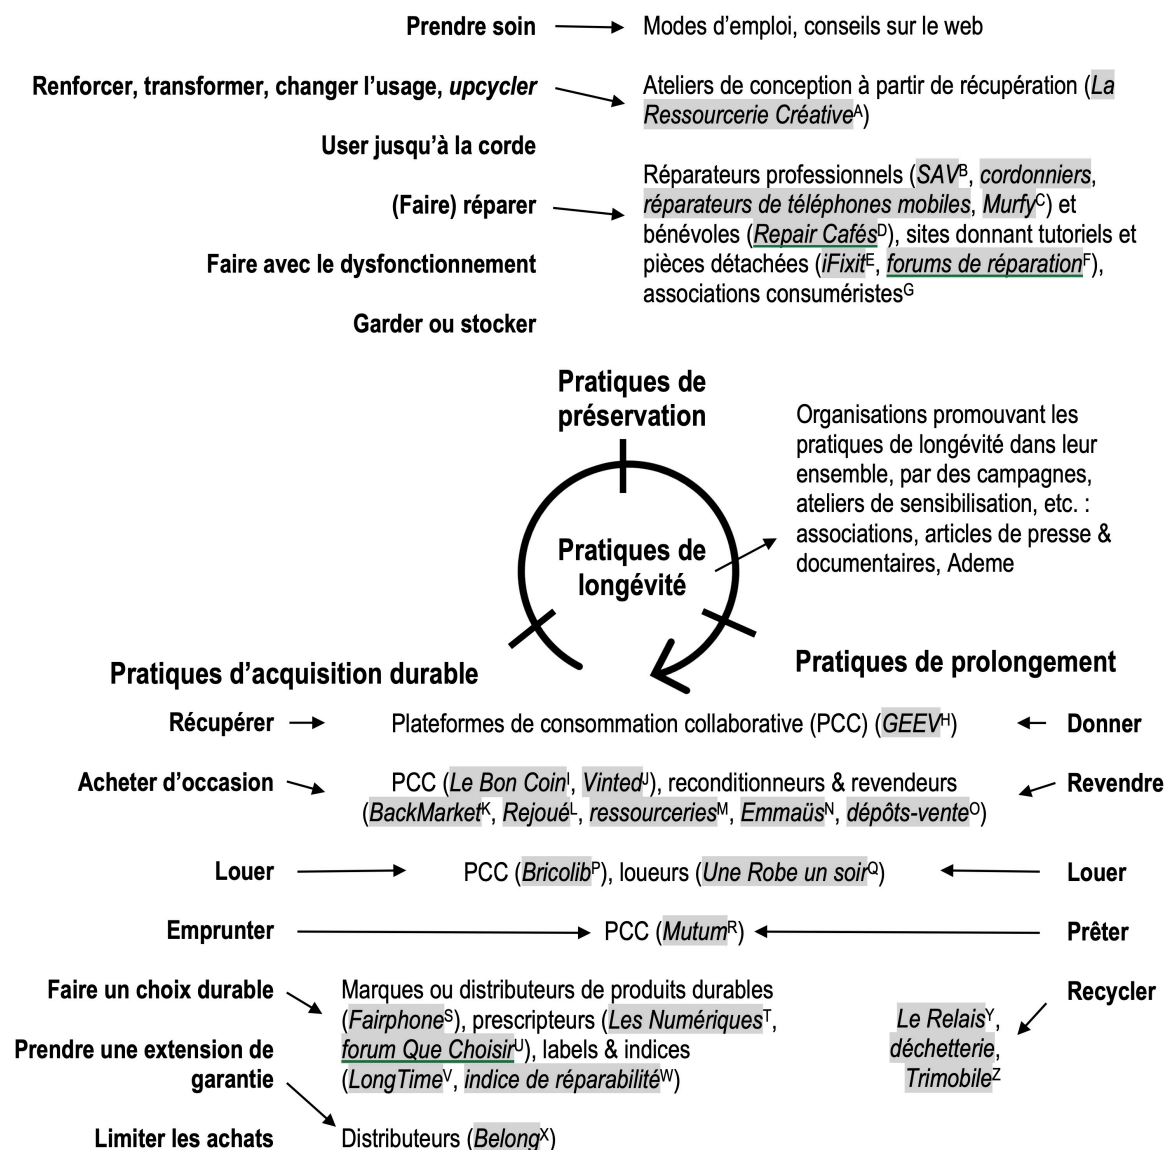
**Prendre soin** → Modes d'emploi, conseils sur le web

**Renforcer, transformer, changer l'usage, *upcycler*** → Ateliers de conception à partir de récupération (*La Ressourcerie Créative*$^{A}$)

**User jusqu'à la corde**

**(Faire) réparer** → Réparateurs professionnels (*SAV*$^{B}$, *cordonniers*, *réparateurs de téléphones mobiles*, *Murfy*$^{C}$) et bénévoles (*Repair Cafés*$^{D}$), sites donnant tutoriels et pièces détachées (*iFixit*$^{E}$, *forums de réparation*$^{F}$), associations consuméristes$^{G}$

**Faire avec le dysfonctionnement**

**Garder ou stocker**

**Pratiques de préservation**

**Pratiques de longévité** → Organisations promouvant les pratiques de longévité dans leur ensemble, par des campagnes, ateliers de sensibilisation, etc. : associations, articles de presse & documentaires, Ademe

**Pratiques d'acquisition durable**

**Pratiques de prolongement**

**Récupérer** → Plateformes de consommation collaborative (PCC) (*GEEV*$^{H}$) ← **Donner**

**Acheter d'occasion** → PCC (*Le Bon Coin*$^{I}$, *Vinted*$^{J}$), reconditionneurs & revendeurs (*BackMarket*$^{K}$, *Rejoué*$^{L}$, *ressourceries*$^{M}$, *Emmaüs*$^{N}$, *dépôts-vente*$^{O}$) ← **Revendre**

**Louer** → PCC (*Bricolib*$^{P}$), loueurs (*Une Robe un soir*$^{Q}$) ← **Louer**

**Emprunter** → PCC (*Mutum*$^{R}$) ← **Prêter**

**Faire un choix durable** → Marques ou distributeurs de produits durables (*Fairphone*$^{S}$), prescripteurs (*Les Numériques*$^{T}$, *forum Que Choisir*$^{U}$), labels & indices (*LongTime*$^{V}$, *indice de réparabilité*$^{W}$)

**Prendre une extension de garantie**

**Limiter les achats** → Distributeurs (*Belong*$^{X}$)

**Recycler** → *Le Relais*$^{Y}$, *déchetterie*, *Trimobile*$^{Z}$